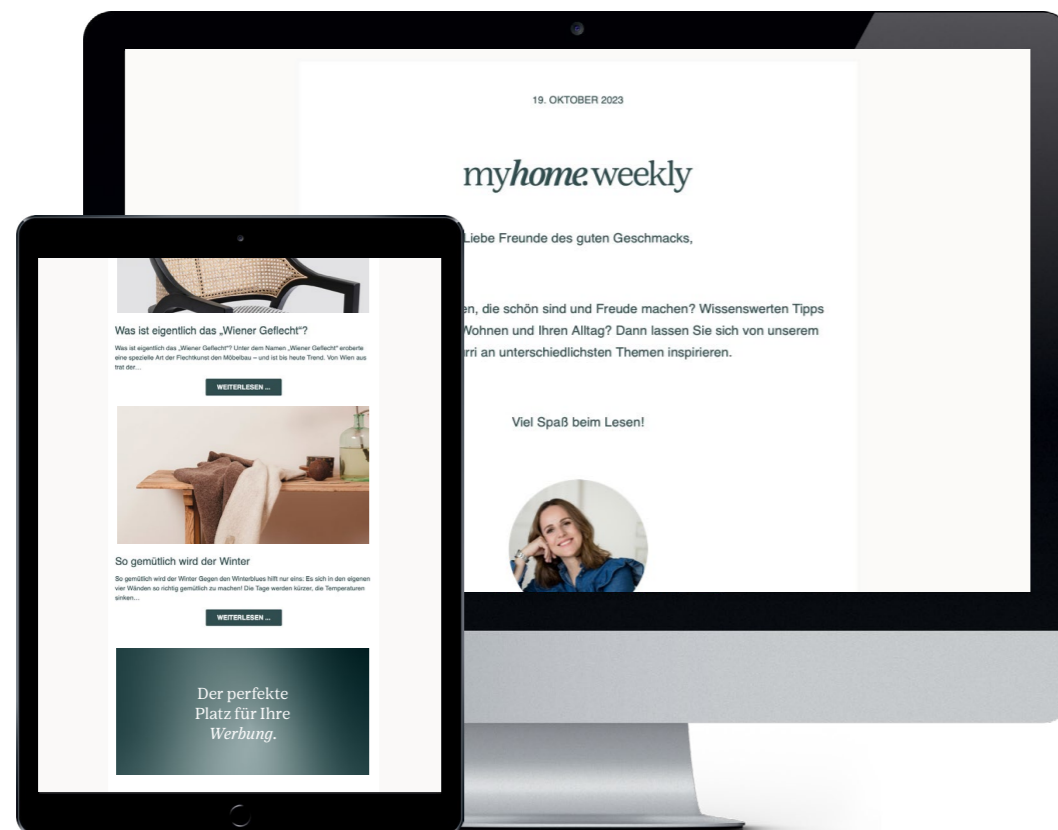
19. OKTOBER 2023

myhome.weekly

Liebe Freunde des guten Geschmacks,

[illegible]en, die schön sind und Freude machen? Wissenswerten Tipps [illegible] Wohnen und Ihren Alltag? Dann lassen Sie sich von unserem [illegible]rri an unterschiedlichsten Themen inspirieren.

Viel Spaß beim Lesen!

Was ist eigentlich das „Wiener Geflecht“?

Was ist eigentlich das „Wiener Geflecht“? Unter dem Namen „Wiener Geflecht“ eroberte eine spezielle Art der Flechtkunst den Möbelbau – und ist bis heute Trend. Von Wien aus trat der...

WEITERLESEN ...

So gemütlich wird der Winter

So gemütlich wird der Winter Gegen den Winterblues hilft nur eins: Es sich in den eigenen vier Wänden so richtig gemütlich zu machen! Die Tage werden kürzer, die Temperaturen sinken...

WEITERLESEN ...

Der perfekte Platz für Ihre Werbung.